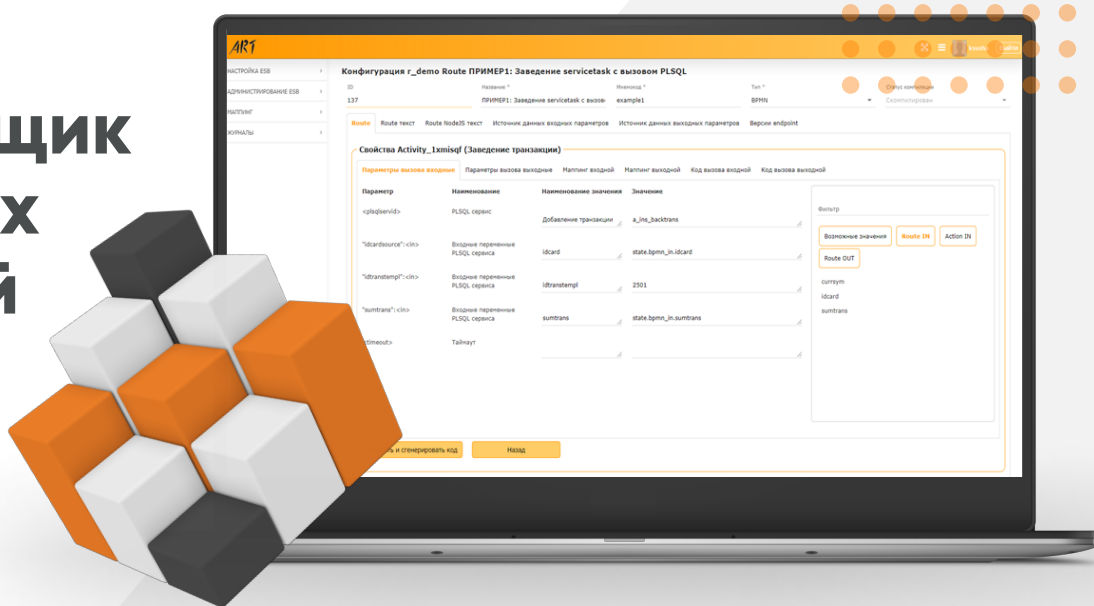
щик
х
й

ART

НАСТРОЙКА ESB
АДМИНИСТРИРОВАНИЕ ESB
МАППИНГ
ЖУРНАЛЫ

Конфигурация r_demo Route ПРИМЕР1: Заведение servicetask с вызовом PLSQL

ID
137
Название *
ПРИМЕР1: Заведение servicetask с вызов
Мнемокод *
example1
Тип *
BPMN
Статус компиляции
Скомпилирован

Route | Route текст | Route NodeJS текст | Источник данных входных параметров | Источник данных выходных параметров | Версии endpoint

Свойства Activity_1xmisqf (Заведение транзакции)

Параметры вызова входные | Параметры вызова выходные | Маппинг входной | Маппинг выходной | Код вызова входной | Код вызова выходной

| Параметр | Наименование | Наименование значения | Значение |
|---|---|---|---|
| <plsqlservid> | PLSQL сервис | Добавление транзакции | a_ins_backtrans |
| "idcardsource":<in> | Входные переменные PLSQL сервиса | idcard | state.bpmn_in.idcard |
| "idtranstempl":<in> | Входные переменные PLSQL сервиса | idtranstempl | 2501 |
| "sumtrans":<in> | Входные переменные PLSQL сервиса | sumtrans | state.bpmn_in.sumtrans |
| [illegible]timeout> | Таймаут | | |

Фильтр
Возможные значения
Route IN
Action IN
Route OUT
currsym
idcard
sumtrans

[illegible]ть и сгенерировать код
Назад